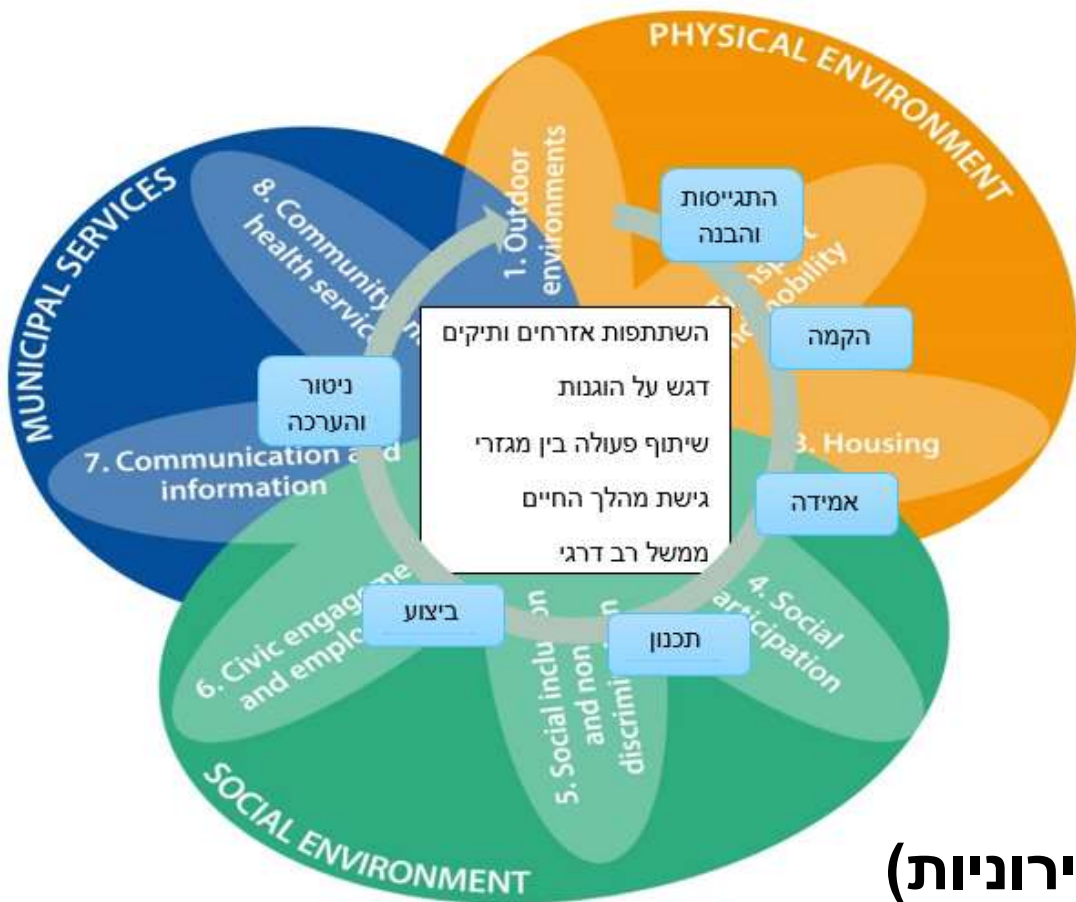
PHYSICAL ENVIRONMENT

MUNICIPAL SERVICES

SOCIAL ENVIRONMENT

1. Outdoor environments

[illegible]nsport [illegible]mobility

3. Housing

4. Social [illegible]articipation

5. Social inclu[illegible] and non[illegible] discrimi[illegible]

6. Civic engage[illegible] and emplo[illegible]

7. Communication a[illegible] information

8. Community health servic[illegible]

התגייסות והבנה

הקמה

אמידה

תכנון

ביצוע

ניטור והערכה

השתתפות אזרחים ותיקים

דגש על הוגנות

שיתוף פעולה בין מגזרי

גישת מהלך החיים

ממשל רב דרגי

ירוניות)